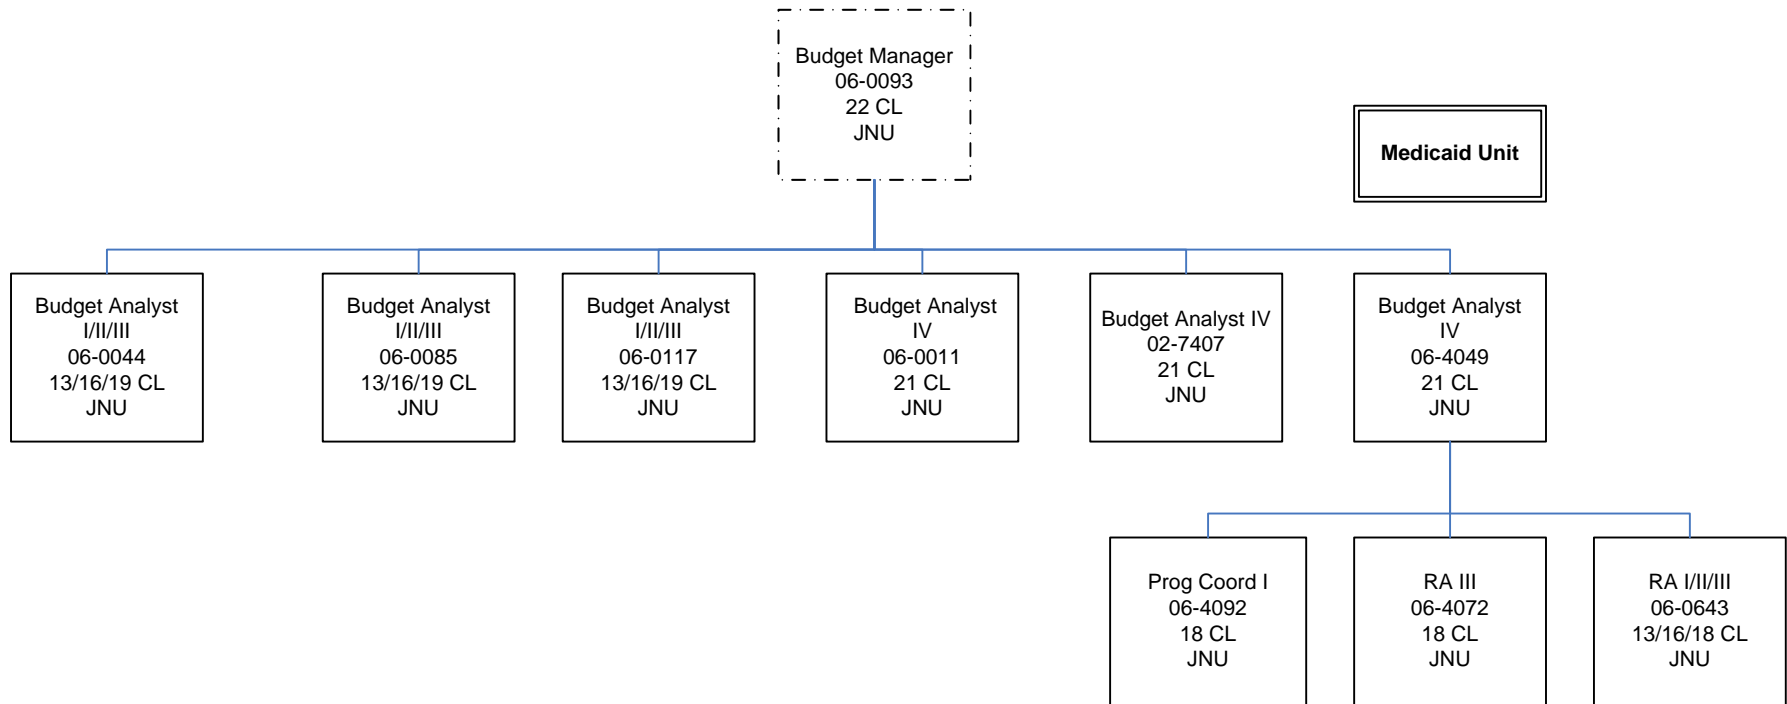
Budget Manager
06-0093
22 CL
JNU

Medicaid Unit

Budget Analyst
I/II/III
06-0044
13/16/19 CL
JNU

Budget Analyst
I/II/III
06-0085
13/16/19 CL
JNU

Budget Analyst
I/II/III
06-0117
13/16/19 CL
JNU

Budget Analyst
IV
06-0011
21 CL
JNU

Budget Analyst IV
02-7407
21 CL
JNU

Budget Analyst
IV
06-4049
21 CL
JNU

Prog Coord I
06-4092
18 CL
JNU

RA III
06-4072
18 CL
JNU

RA I/II/III
06-0643
13/16/18 CL
JNU